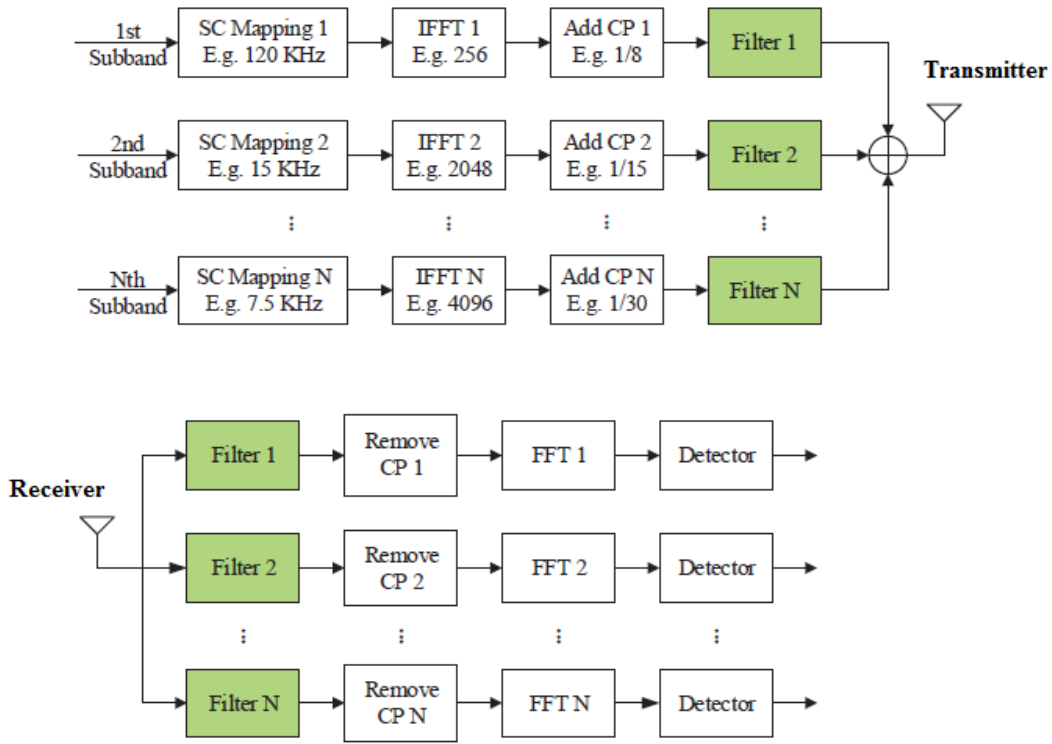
1st Subband

SC Mapping 1 E.g. 120 KHz

IFFT 1 E.g. 256

Add CP 1 E.g. 1/8

Filter 1

Transmitter

2nd Subband

SC Mapping 2 E.g. 15 KHz

IFFT 2 E.g. 2048

Add CP 2 E.g. 1/15

Filter 2

Nth Subband

SC Mapping N E.g. 7.5 KHz

IFFT N E.g. 4096

Add CP N E.g. 1/30

Filter N

Receiver

Filter 1

Remove CP 1

FFT 1

Detector

Filter 2

Remove CP 2

FFT 2

Detector

Filter N

Remove CP N

FFT N

Detector